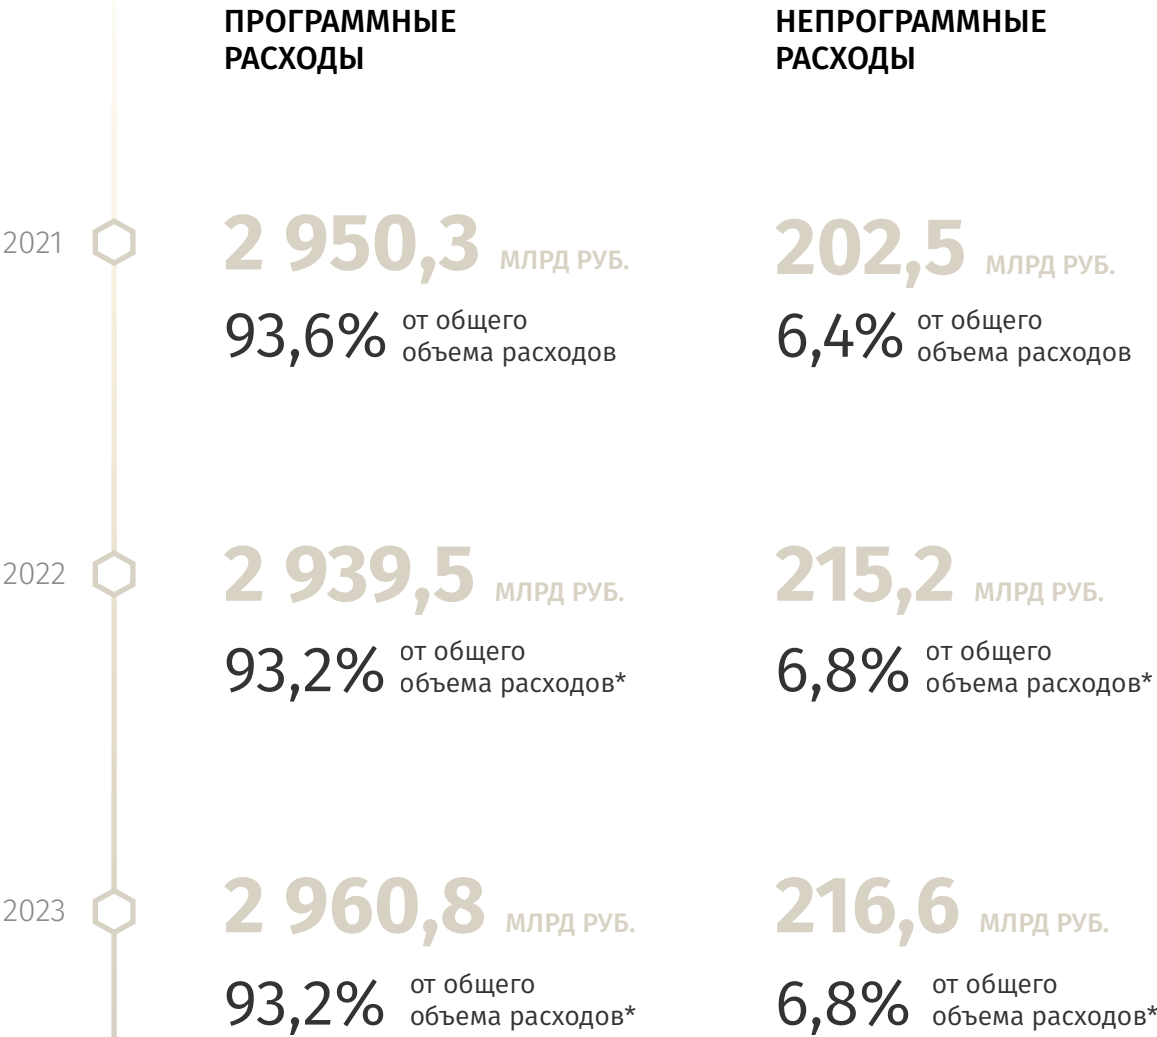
ПРОГРАММНЫЕ РАСХОДЫ

НЕПРОГРАММНЫЕ РАСХОДЫ

2021

2 950,3 МЛРД РУБ.

93,6% от общего объема расходов

202,5 МЛРД РУБ.

6,4% от общего объема расходов

2022

2 939,5 МЛРД РУБ.

93,2% от общего объема расходов*

215,2 МЛРД РУБ.

6,8% от общего объема расходов*

2023

2 960,8 МЛРД РУБ.

93,2% от общего объема расходов*

216,6 МЛРД РУБ.

6,8% от общего объема расходов*